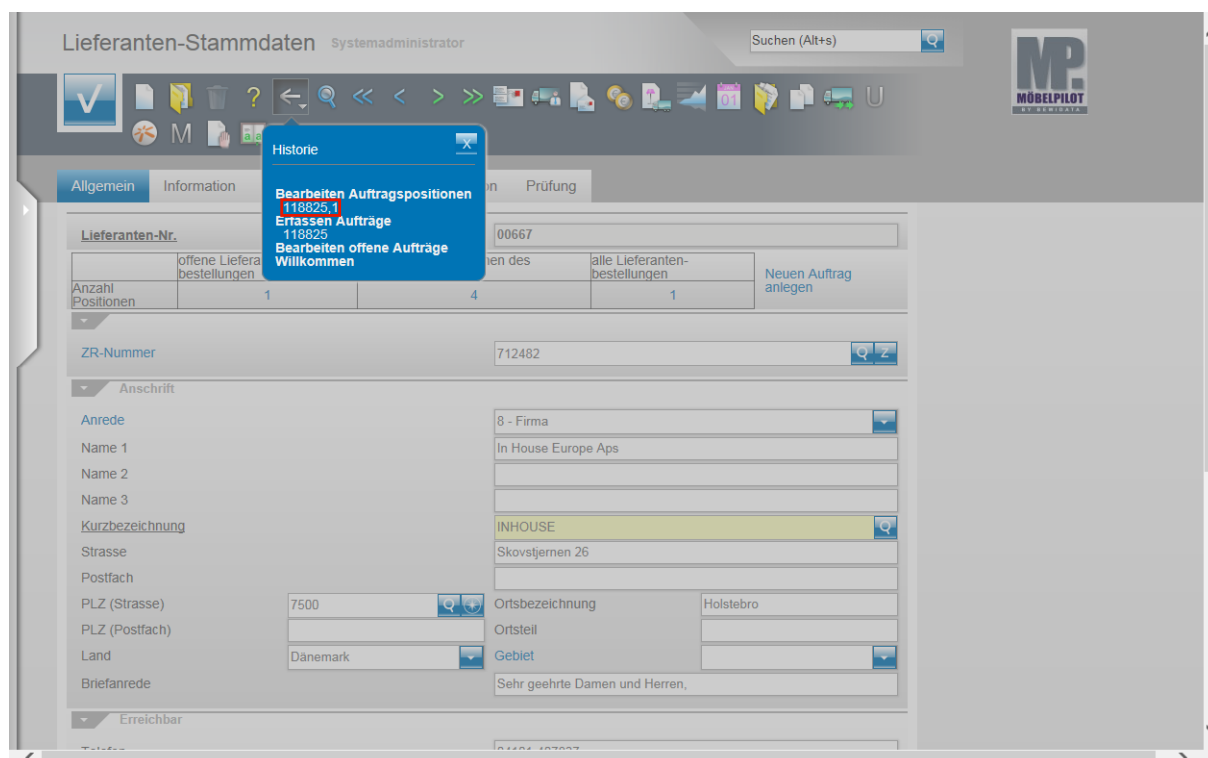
Lieferanten-Stammdaten Systemadministrator

Suchen (Alt+s)

MÖBELPILOT

M

Historie

Bearbeiten Auftragspositionen
118825,1
Erfassen Aufträge
118825
Bearbeiten offene Aufträge
Willkommen

Allgemein Information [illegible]n Prüfung

Lieferanten-Nr. 00667

| | offene Lieferan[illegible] bestellungen | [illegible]nen des | alle Lieferanten-bestellungen | Neuen Auftrag anlegen |
|---|---|---|---|---|
| Anzahl Positionen | 1 | 4 | 1 | |

ZR-Nummer 712482

Anschrift

Anrede 8 - Firma
Name 1 In House Europe Aps
Name 2
Name 3
Kurzbezeichnung INHOUSE
Strasse Skovstjernen 26
Postfach
PLZ (Strasse) 7500 Ortsbezeichnung Holstebro
PLZ (Postfach) Ortsteil
Land Dänemark Gebiet
Briefanrede Sehr geehrte Damen und Herren,

Erreichbar

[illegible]